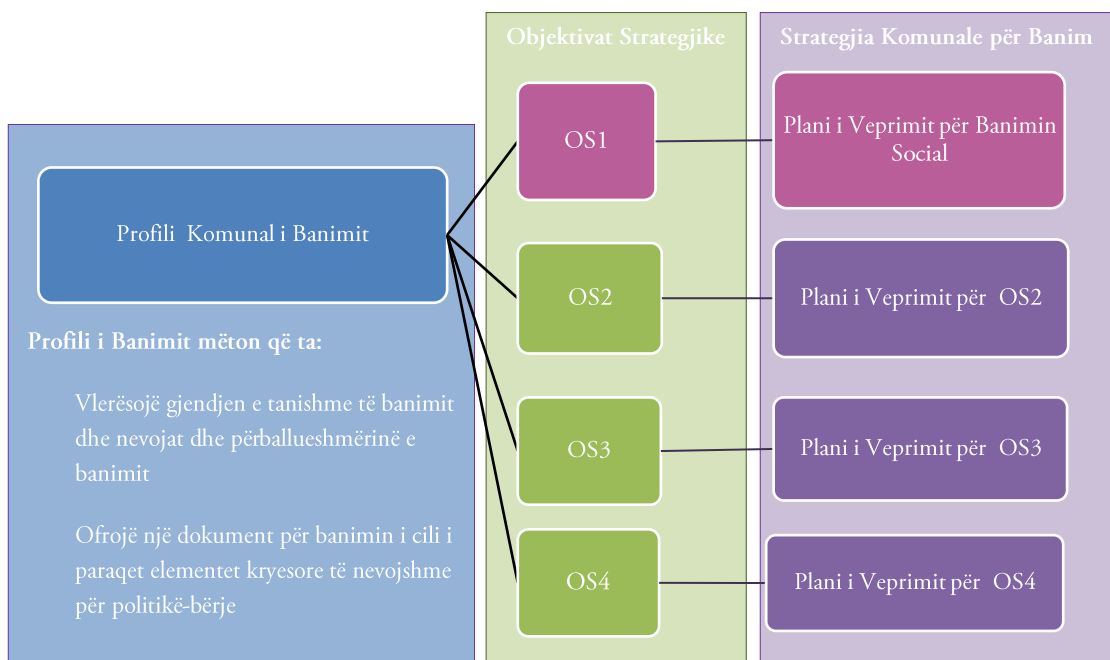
Profili Komunal i Banimit

Profili i Banimit mëton që ta:

Vlerësojë gjendjen e tanishme të banimit dhe nevojat dhe përballueshmërinë e banimit

Ofrojë një dokument për banimin i cili i paraqet elementet kryesore të nevojshme për politikë-bërje

Objektivat Strategjike

OS1

OS2

OS3

OS4

Strategjia Komunale për Banim

Plani i Veprimit për Banimin Social

Plani i Veprimit për OS2

Plani i Veprimit për OS3

Plani i Veprimit për OS4